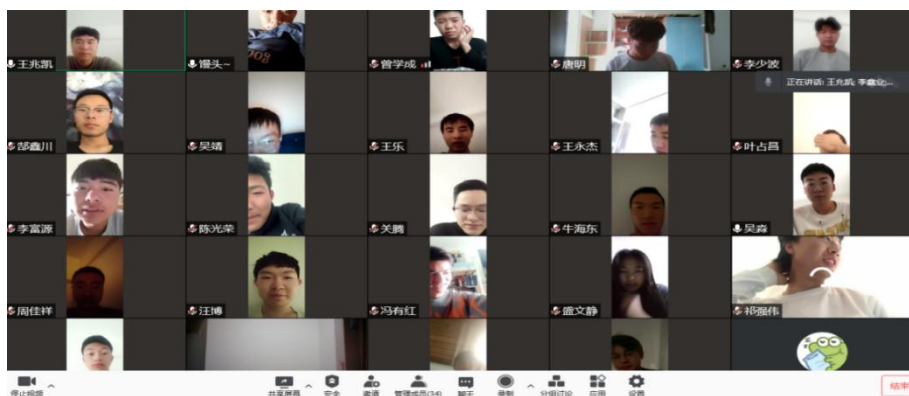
王兆凯
馒头~
曾学成
唐明
李少波
正在讲话: 王兆凯; 李鑫论...
郜鑫川
吴靖
王乐
王永杰
叶占昌
李富源
陈光荣
关腾
牛海东
吴森
周佳祥
汪博
冯有红
盛文静
祁强伟
停止视频
共享屏幕
安全
邀请
管理成员 (34)
聊天
录制
分组讨论
应用
设置
结束